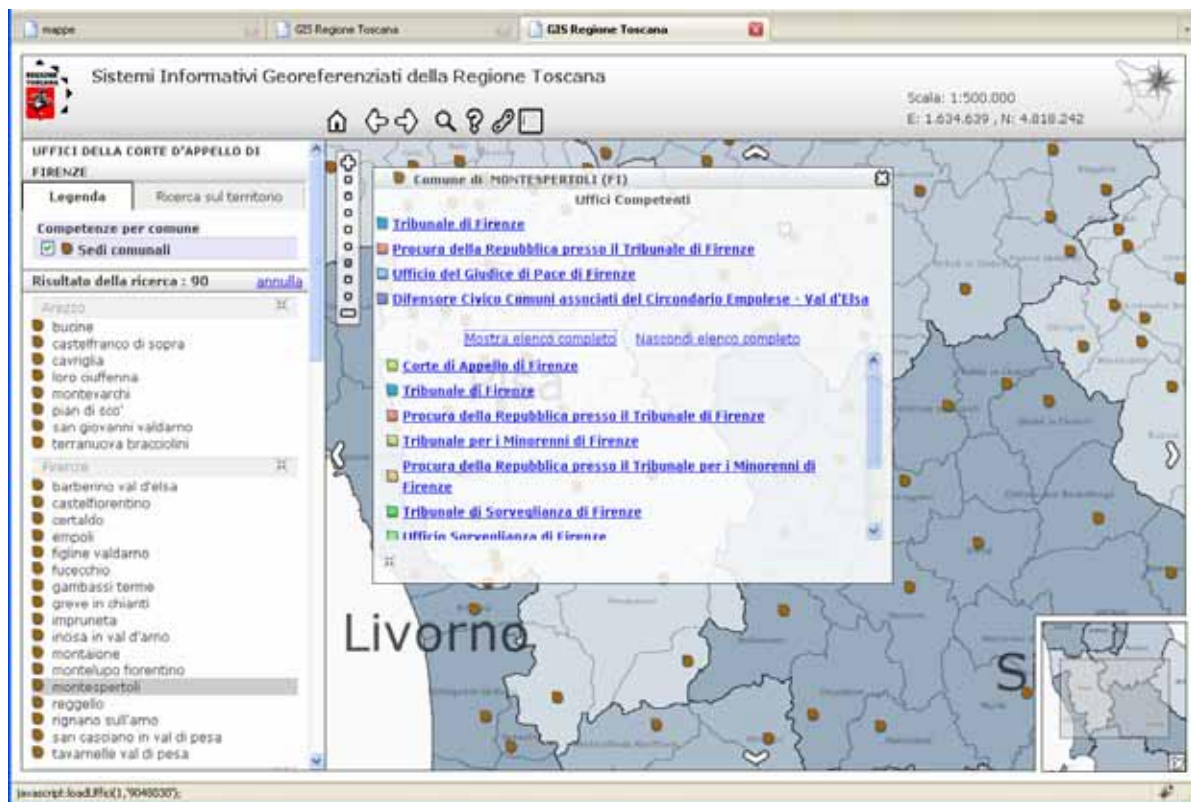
mappe | GIS Regione Toscana | GIS Regione Toscana

Sistemi Informativi Georeferenziati della Regione Toscana

Scala: 1:500.000
E: 1.634.639 , N: 4.818.242

UFFICI DELLA CORTE D'APPELLO DI FIRENZE

Legenda | Ricerca sul territorio

Competenze per comune
Sedi comunali

Risultato della ricerca : 90 annulla

Arezzo
bucine
castelfranco di sopra
cavriglia
loro ciuffenna
montevarchi
pian di sco'
san giovanni valdarno
terranuova bracciolini

Firenze
barberino val d'elsa
castelfiorentino
certaldo
empoli
figline valdarno
fucecchio
gambassi terme
greve in chianti
impruneta
incisa in val d'arno
montaione
montelupo fiorentino
montespertoli
reggello
rignano sull'arno
san casciano in val di pesa
tavarnelle val di pesa

Comune di MONTESPERTOLI (FI)
Uffici Competenti

Tribunale di Firenze
Procura della Repubblica presso il Tribunale di Firenze
Ufficio del Giudice di Pace di Firenze
Difensore Civico Comuni associati del Circondario Empolese - Val d'Elsa

Mostra elenco completo | Nascondi elenco completo

Corte di Appello di Firenze
Tribunale di Firenze
Procura della Repubblica presso il Tribunale di Firenze
Tribunale per i Minorenni di Firenze
Procura della Repubblica presso il Tribunale per i Minorenni di Firenze
Tribunale di Sorveglianza di Firenze
Ufficio Sorveglianza di Firenze

Livorno

Si

javascript:loadUffici(1,'9048030');